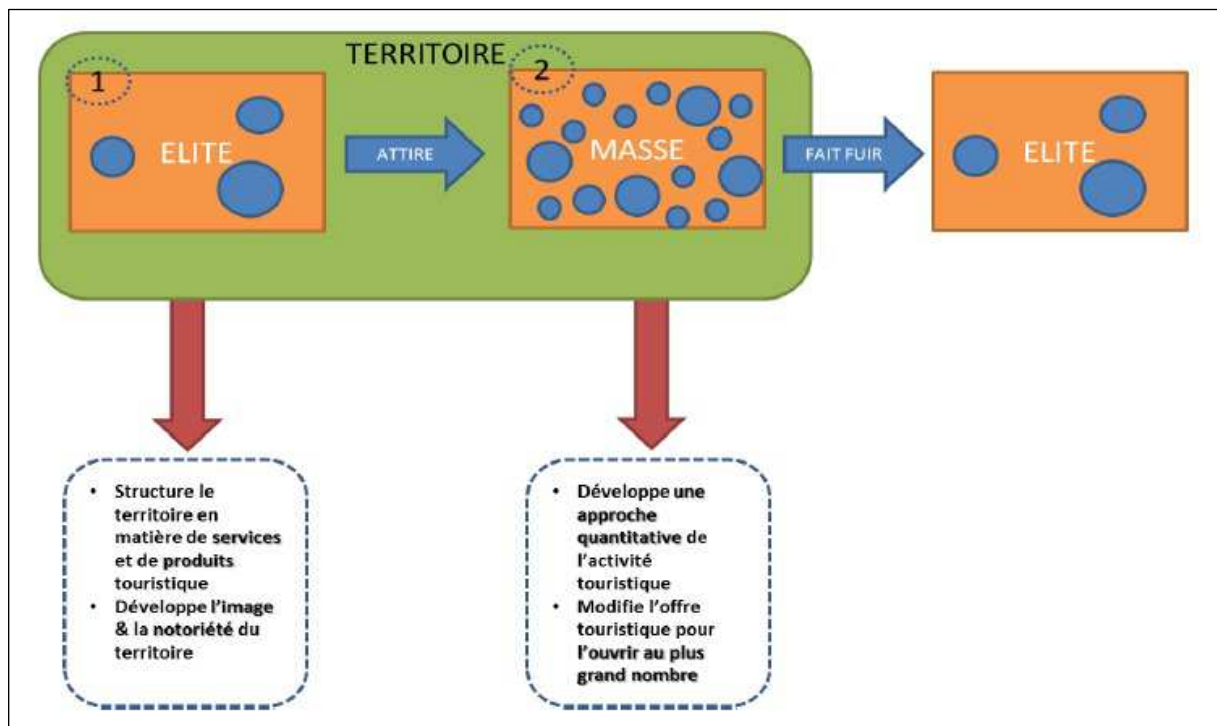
TERRITOIRE

1

ELITE

ATTIRE

2

MASSE

FAIT FUIR

ELITE

• Structure le territoire en matière de services et de produits touristique
• Développe l'image & la notoriété du territoire

• Développe une approche quantitative de l'activité touristique
• Modifie l'offre touristique pour l'ouvrir au plus grand nombre